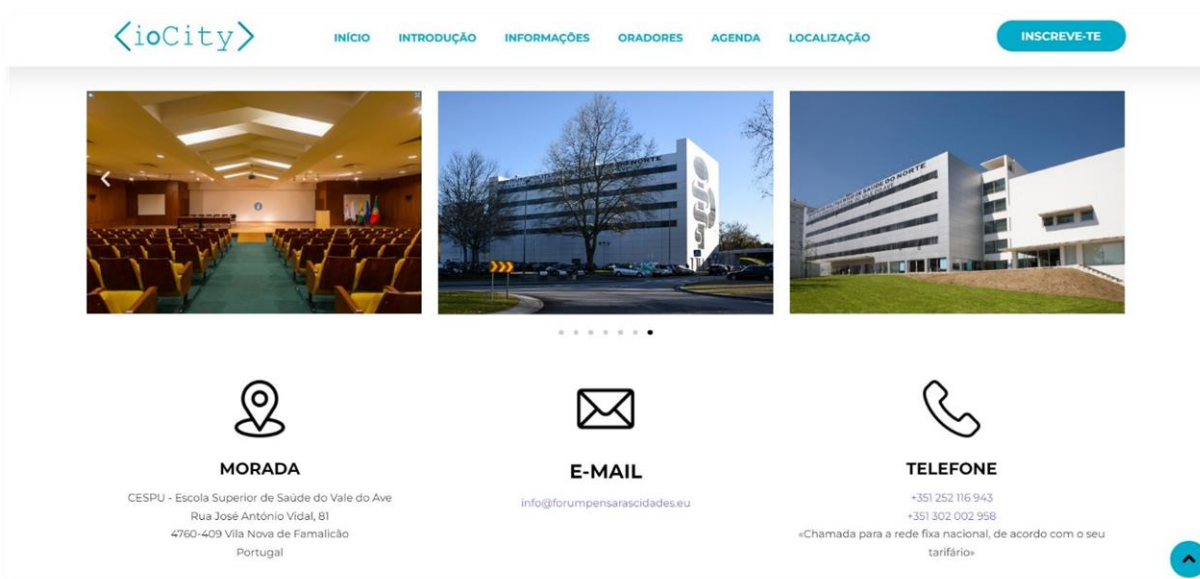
<ioCity>

INÍCIO INTRODUÇÃO INFORMAÇÕES ORADORES AGENDA LOCALIZAÇÃO

INSCREVE-TE

MORADA

CESPU - Escola Superior de Saúde do Vale do Ave
Rua José António Vidal, 81
4760-409 Vila Nova de Famalicão
Portugal

E-MAIL

info@forumpensarascidades.eu

TELEFONE

+351 252 116 943
+351 302 002 958
«Chamada para a rede fixa nacional, de acordo com o seu tarifário»